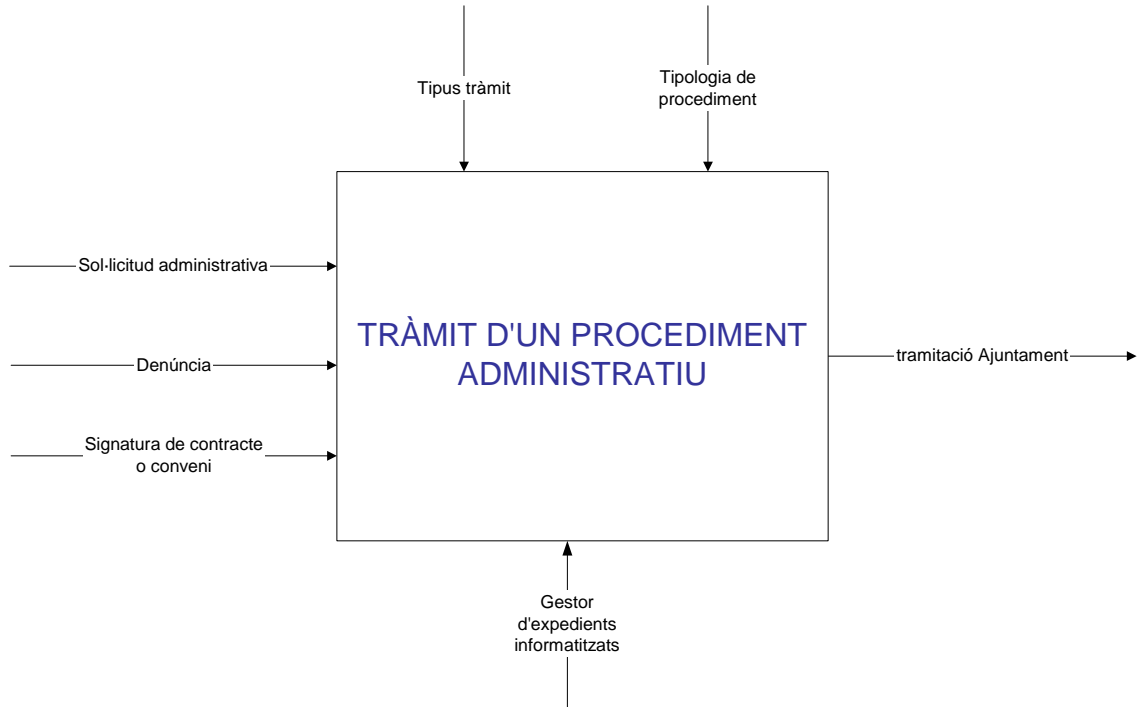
Tipus tràmit

Tipologia de procediment

Sol·licitud administrativa

Denúncia

Signatura de contracte o conveni

TRÀMIT D'UN PROCEDIMENT ADMINISTRATIU

tramitació Ajuntament

Gestor d'expedients informatitzats